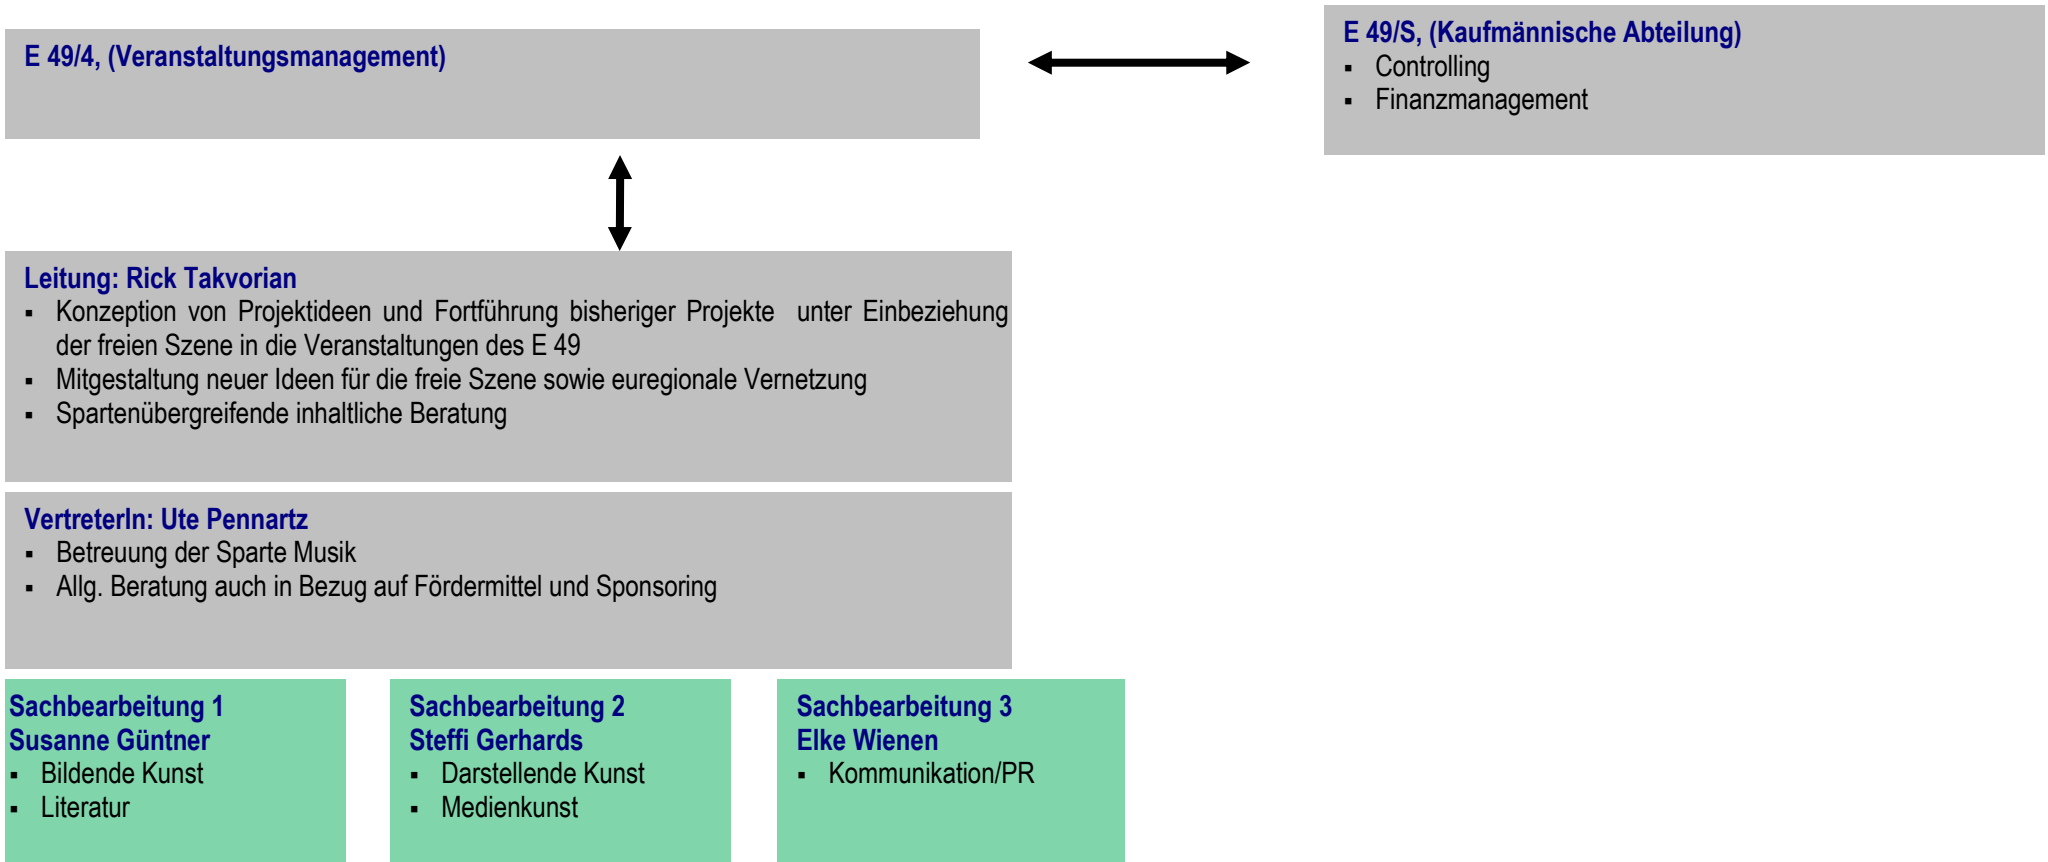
E 49/4, (Veranstaltungsmanagement)

E 49/S, (Kaufmännische Abteilung)
- Controlling
- Finanzmanagement

Leitung: Rick Takvorian
- Konzeption von Projektideen und Fortführung bisheriger Projekte unter Einbeziehung der freien Szene in die Veranstaltungen des E 49
- Mitgestaltung neuer Ideen für die freie Szene sowie euregionale Vernetzung
- Spartenübergreifende inhaltliche Beratung

VertreterIn: Ute Pennartz
- Betreuung der Sparte Musik
- Allg. Beratung auch in Bezug auf Fördermittel und Sponsoring

Sachbearbeitung 1
Susanne Güntner
- Bildende Kunst
- Literatur

Sachbearbeitung 2
Steffi Gerhards
- Darstellende Kunst
- Medienkunst

Sachbearbeitung 3
Elke Wienen
- Kommunikation/PR